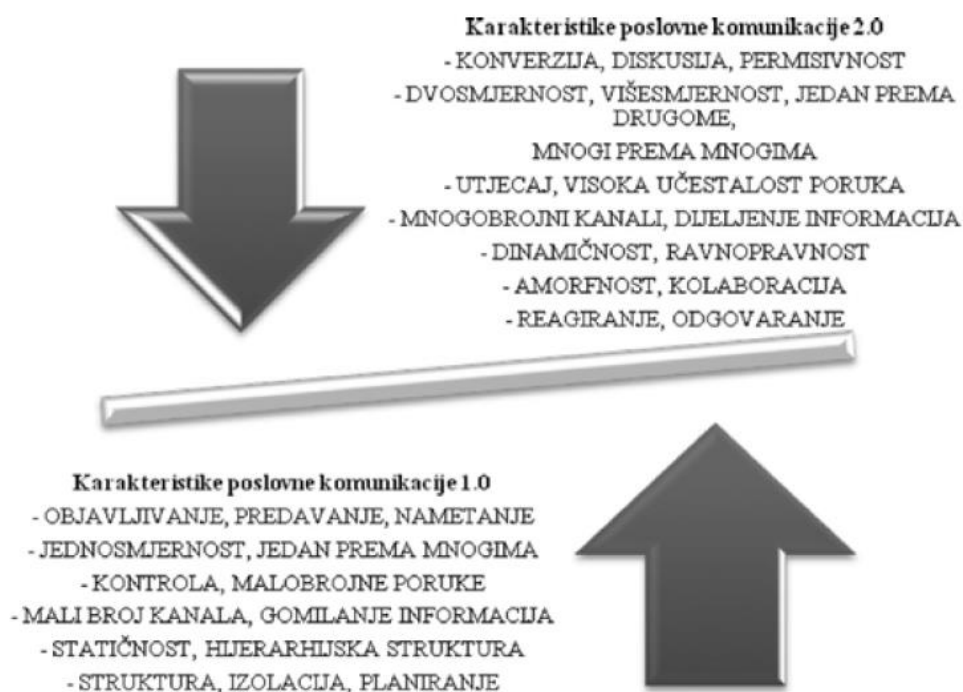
Karakteristike poslovne komunikacije 2.0
- KONVERZIJA, DISKUSIJA, PERMISIVNOST
- DVOSMJERNOST, VIŠESMJERNOST, JEDAN PREMA DRUGOME,
MNOGI PREMA MNOGIMA
- UTJECAJ, VISOKA UČESTALOST PORUKA
- MNOGOBROJNI KANALI, DIJELJENJE INFORMACIJA
- DINAMIČNOST, RAVNOPRAVNOST
- AMORFNOST, KOLABORACIJA
- REAGIRANJE, ODGOVARANJE

Karakteristike poslovne komunikacije 1.0
- OBJAVLJIVANJE, PREDAVANJE, NAMETANJE
- JEDNOSMJERNOST, JEDAN PREMA MNOGIMA
- KONTROLA, MALOBROJNE PORUKE
- MALI BROJ KANALA, GOMILANJE INFORMACIJA
- STATIČNOST, HIJERARHIJSKA STRUKTURA
- STRUKTURA, IZOLACIJA, PLANIRANJE